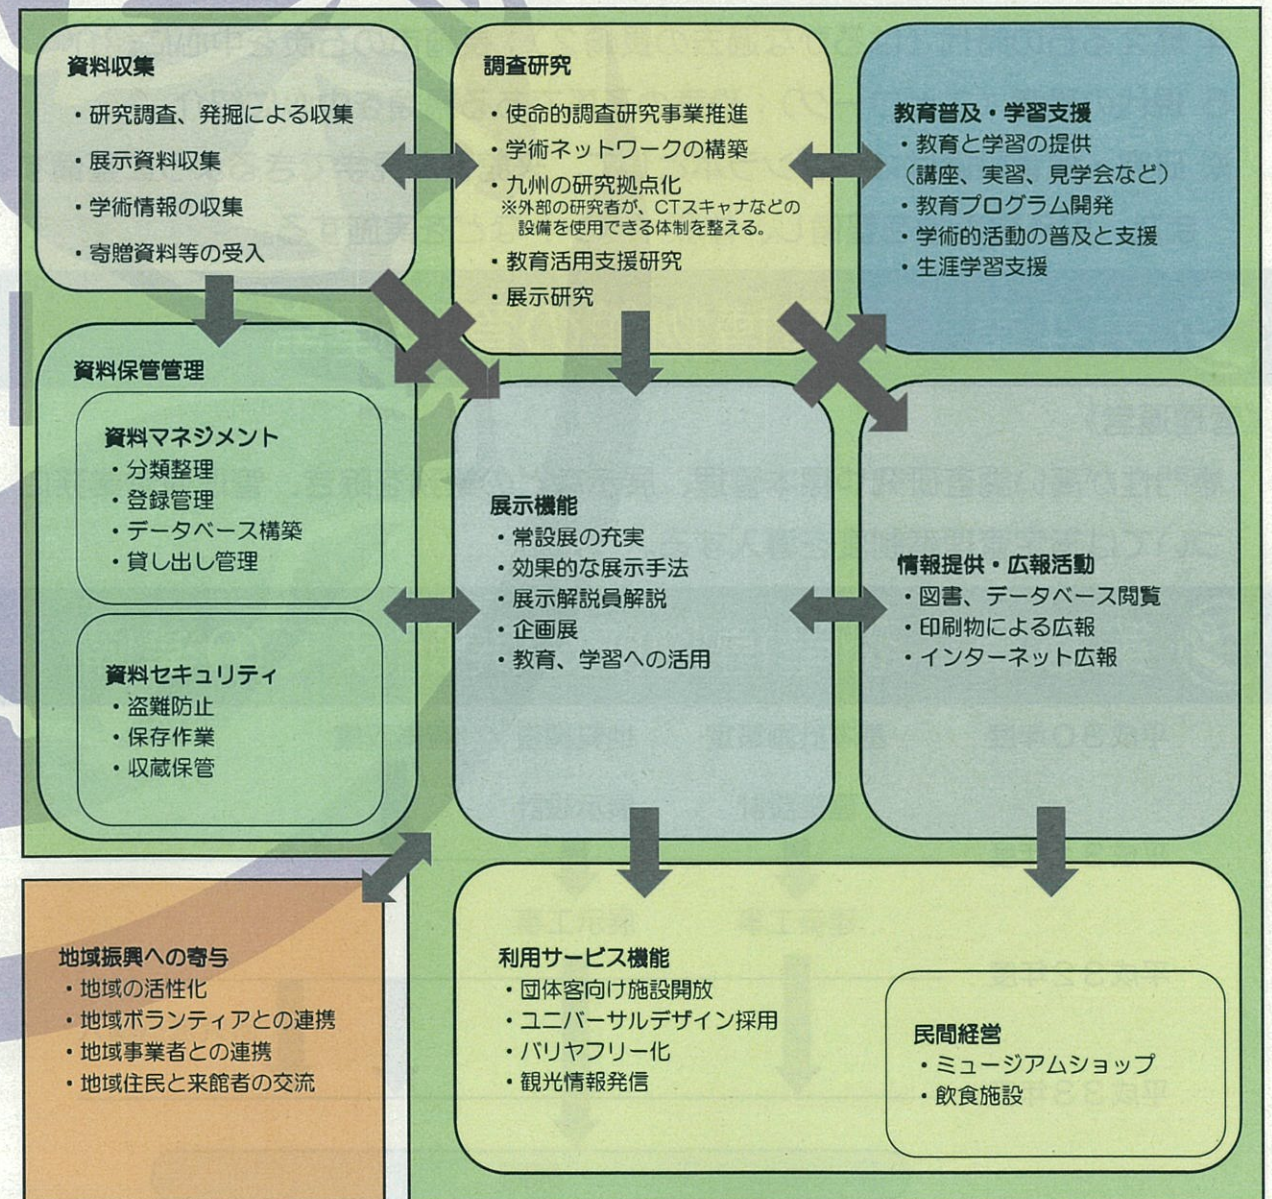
資料収集
・研究調査、発掘による収集
・展示資料収集
・学術情報の収集
・寄贈資料等の受入

調査研究
・使命的調査研究事業推進
・学術ネットワークの構築
・九州の研究拠点化
※外部の研究者が、CTスキャナなどの設備を使用できる体制を整える。
・教育活用支援研究
・展示研究

教育普及・学習支援
・教育と学習の提供
（講座、実習、見学会など）
・教育プログラム開発
・学術的活動の普及と支援
・生涯学習支援

資料保管管理

資料マネジメント
・分類整理
・登録管理
・データベース構築
・貸し出し管理

資料セキュリティ
・盗難防止
・保存作業
・収蔵保管

展示機能
・常設展の充実
・効果的な展示手法
・展示解説員解説
・企画展
・教育、学習への活用

情報提供・広報活動
・図書、データベース閲覧
・印刷物による広報
・インターネット広報

地域振興への寄与
・地域の活性化
・地域ボランティアとの連携
・地域事業者との連携
・地域住民と来館者の交流

利用サービス機能
・団体客向け施設開放
・ユニバーサルデザイン採用
・バリヤフリー化
・観光情報発信

民間経営
・ミュージアムショップ
・飲食施設